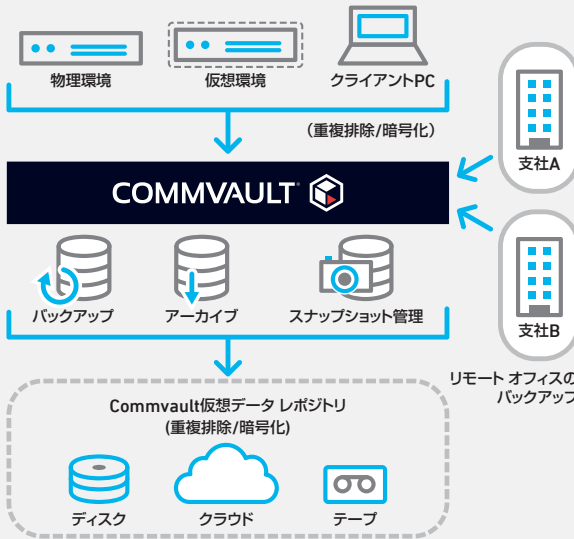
物理環境

仮想環境

クライアントPC

(重複排除/暗号化)

支社A

COMMVAULT

支社B

バックアップ

アーカイブ

スナップショット管理

リモート オフィスの
バックアップ

Commvault仮想データ レポジトリ
(重複排除/暗号化)

ディスク

クラウド

テープ